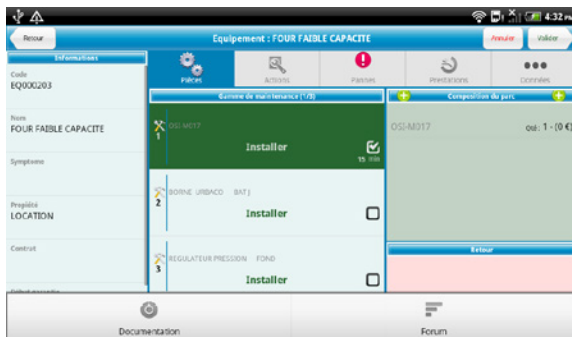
4:32

Retour

Equipement : FOUR FAIBLE CAPACITE

Annuler

Valider

Informations

Code
EQ000203

Nom
FOUR FAIBLE CAPACITE

Symptome

Propriété
LOCATION

Contrat

Pièces

Actions

Pannes

Prestations

Données

Gamme de maintenance (1/3)

1
OSI-M017
Installer
15 min

2
BORNE URBACO BAT J
Installer

3
REGULATEUR PRESSION FOND
Installer

Composition du parc

OSI-M017
Qté : 1 - (0 €)

Retour

Documentation

Forum